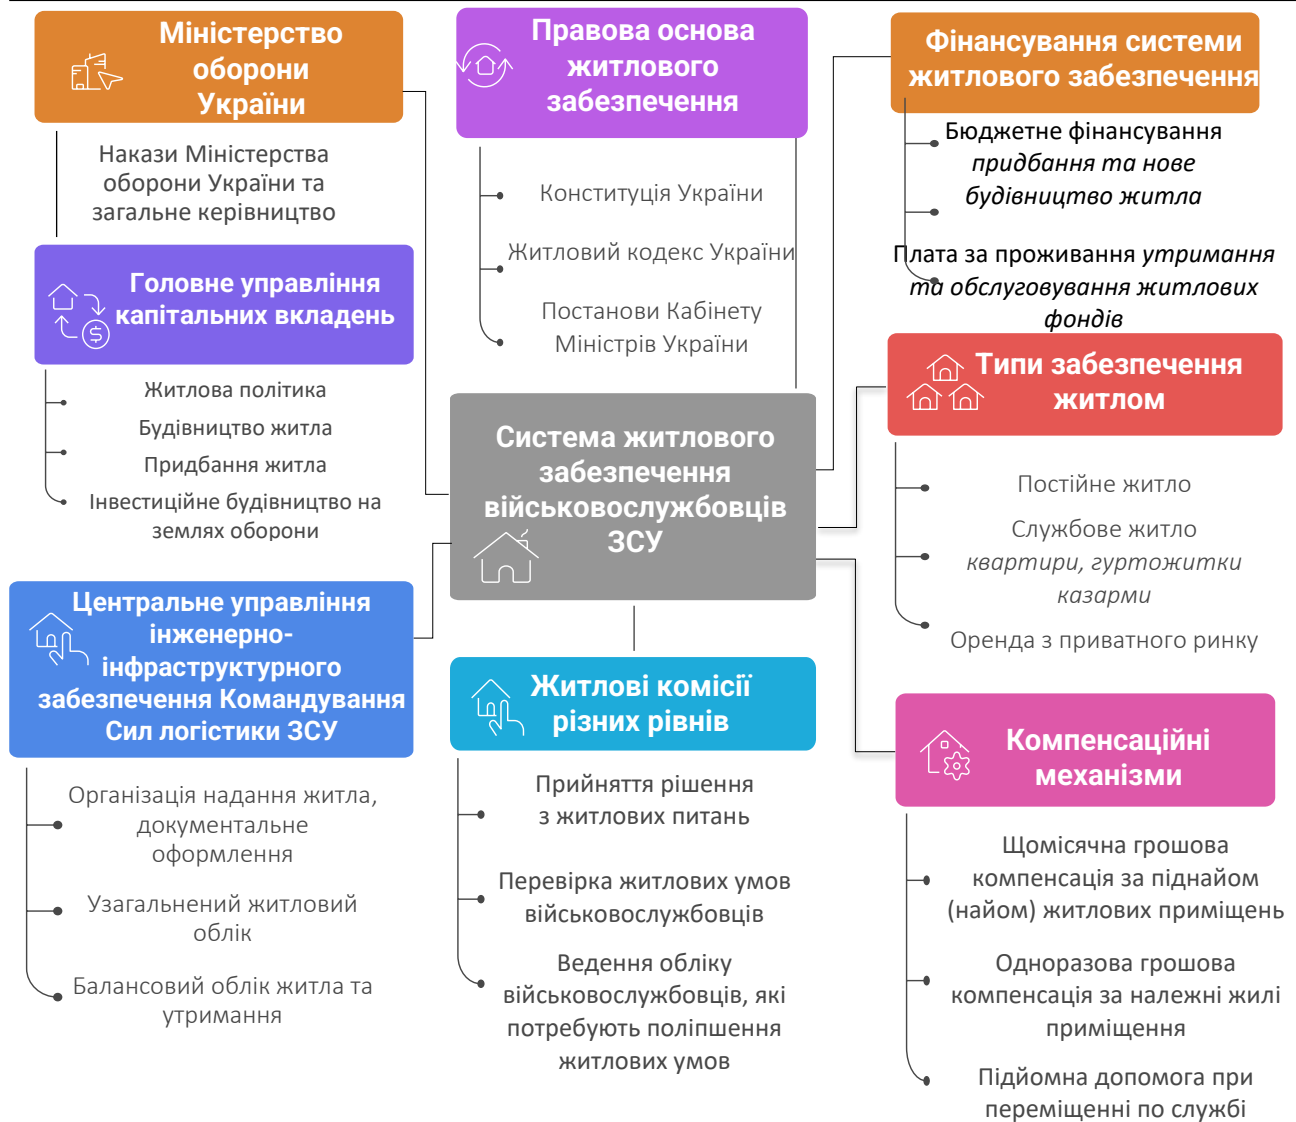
Міністерство оборони України

Накази Міністерства оборони України та загальне керівництво

Головне управління капітальних вкладень

Житлова політика

Будівництво житла

Придбання житла

Інвестиційне будівництво на землях оборони

Центральне управління інженерно-інфраструктурного забезпечення Командування Сил логістики ЗСУ

Організація надання житла, документальне оформлення

Узагальнений житловий облік

Балансовий облік житла та утримання

Правова основа житлового забезпечення

Конституція України

Житловий кодекс України

Постанови Кабінету Міністрів України

Система житлового забезпечення військовослужбовців ЗСУ

Житлові комісії різних рівнів

Прийняття рішення з житлових питань

Перевірка житлових умов військовослужбовців

Ведення обліку військовослужбовців, які потребують поліпшення житлових умов

Фінансування системи житлового забезпечення

Бюджетне фінансування *придбання та нове будівництво житла*

Плата за проживання *утримання та обслуговування житлових фондів*

Типи забезпечення житлом

Постійне житло

Службове житло *квартири, гуртожитки казарми*

Оренда з приватного ринку

Компенсаційні механізми

Щомісячна грошова компенсація за піднайом (найом) житлових приміщень

Одноразова грошова компенсація за належні жилі приміщення

Підйомна допомога при переміщенні по службі